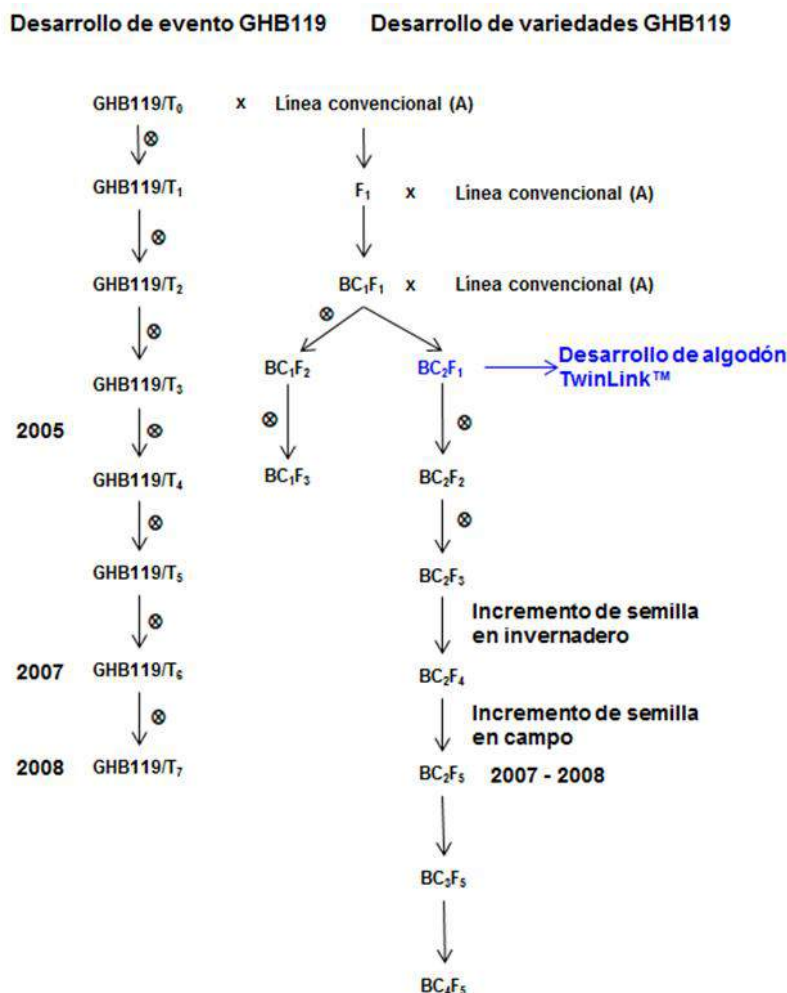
Desarrollo de evento GHB119 Desarrollo de variedades GHB119

GHB119/$T_0$ x Línea convencional (A)

⊗

GHB119/$T_1$ $F_1$ x Línea convencional (A)

⊗

GHB119/$T_2$ $BC_1F_1$ x Línea convencional (A)

⊗ ⊗

GHB119/$T_3$ $BC_1F_2$ $BC_2F_1$ Desarrollo de algodón TwinLink™

2005 ⊗ ⊗ ⊗

GHB119/$T_4$ $BC_1F_3$ $BC_2F_2$

⊗ ⊗

GHB119/$T_5$ $BC_2F_3$

⊗ Incremento de semilla en invernadero

2007 GHB119/$T_6$ $BC_2F_4$

⊗ Incremento de semilla en campo

2008 GHB119/$T_7$ $BC_2F_5$ 2007 - 2008

$BC_3F_5$

$BC_4F_5$